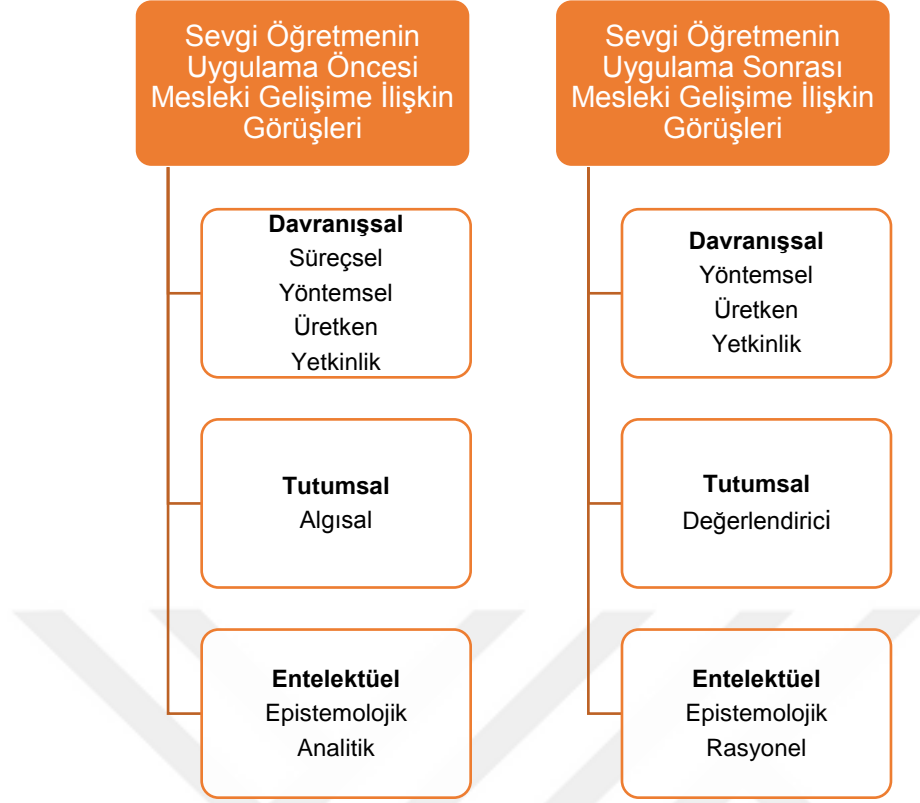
Sevgi Öğretmenin Uygulama Öncesi Mesleki Gelişime İlişkin Görüşleri

**Davranışsal**
Süreçsel
Yöntemsel
Üretken
Yetkinlik

**Tutumsal**
Algısal

**Entelektüel**
Epistemolojik
Analitik

Sevgi Öğretmenin Uygulama Sonrası Mesleki Gelişime İlişkin Görüşleri

**Davranışsal**
Yöntemsel
Üretken
Yetkinlik

**Tutumsal**
Değerlendirici

**Entelektüel**
Epistemolojik
Rasyonel